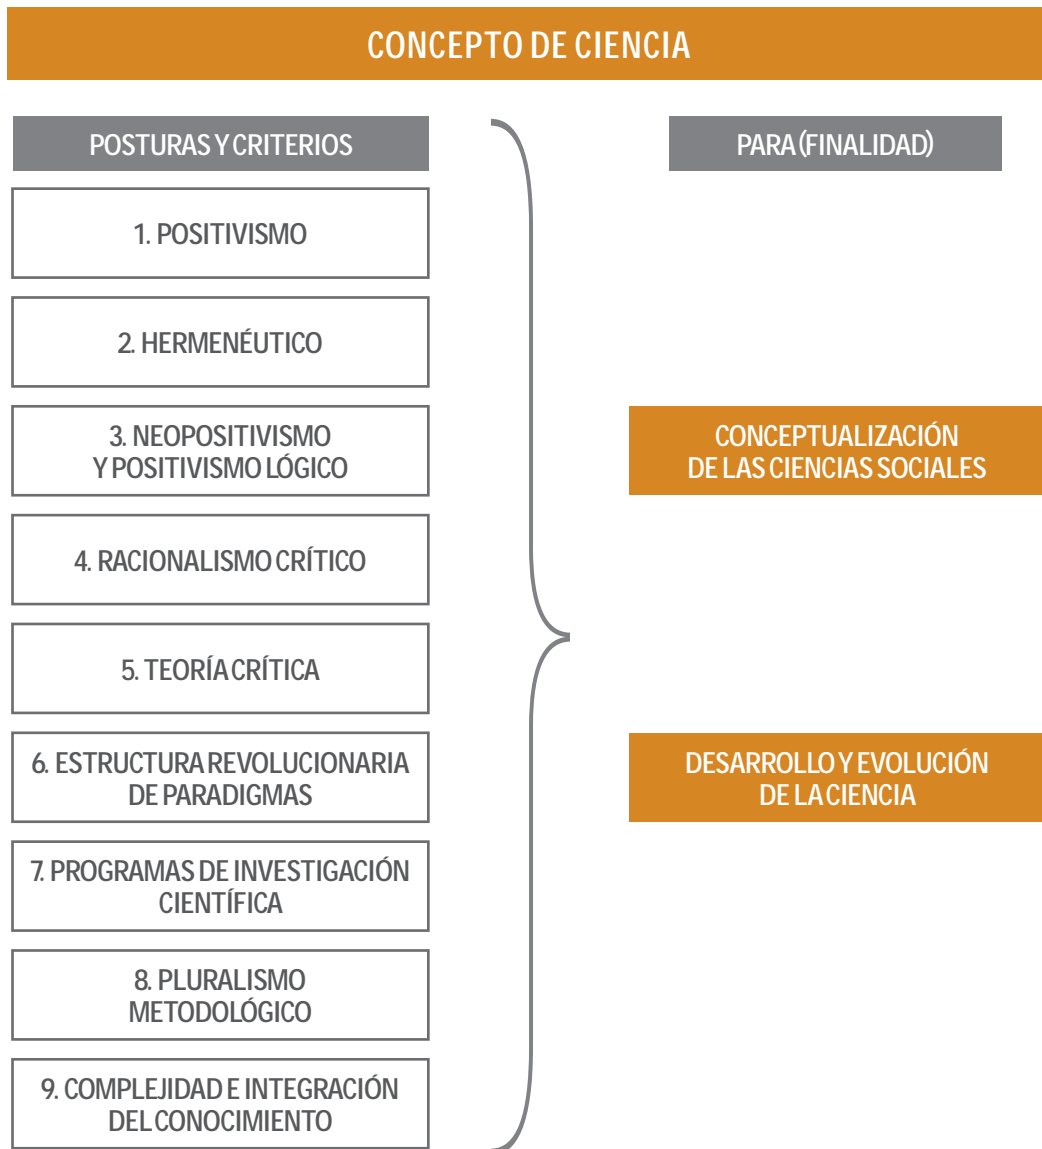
CONCEPTO DE CIENCIA

POSTURAS Y CRITERIOS

1. POSITIVISMO

2. HERMENÉUTICO

3. NEOPOSITIVISMO Y POSITIVISMO LÓGICO

4. RACIONALISMO CRÍTICO

5. TEORÍA CRÍTICA

6. ESTRUCTURA REVOLUCIONARIA DE PARADIGMAS

7. PROGRAMAS DE INVESTIGACIÓN CIENTÍFICA

8. PLURALISMO METODOLÓGICO

9. COMPLEJIDAD E INTEGRACIÓN DEL CONOCIMIENTO

PARA (FINALIDAD)

CONCEPTUALIZACIÓN DE LAS CIENCIAS SOCIALES

DESARROLLO Y EVOLUCIÓN DE LA CIENCIA